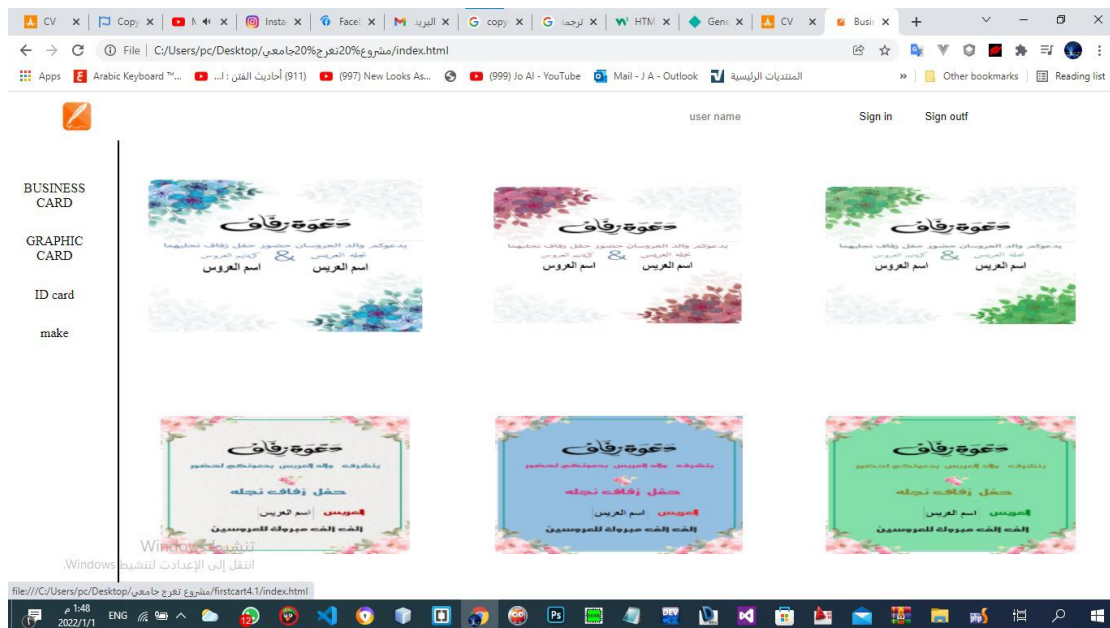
CV | Copy | M | Insta | Faceb | البريد | copy | ترجمة | HTML | Gene | CV | Busi

File | C:/Users/pc/Desktop/مشروع%20تخرج%20جامعي/index.html

Apps | Arabic Keyboard ™... | (911) أحاديث الفتن : ا... | (997) New Looks As... | (999) Jo Al - YouTube | Mail - J A - Outlook | المنتديات الرئيسية | Other bookmarks | Reading list

user name | Sign in | Sign outf

BUSINESS CARD

GRAPHIC CARD

ID card

make

دعوة زفاف
يدعوكم والد العروسان حضور حفل زفاف نجليهما
نجله العريس & كريمة العروس
اسم العريس اسم العروس

دعوة زفاف
يدعوكم والد العروسان حضور حفل زفاف نجليهما
نجله العريس & كريمة العروس
اسم العريس اسم العروس

دعوة زفاف
يدعوكم والد العروسان حضور حفل زفاف نجليهما
نجله العريس & كريمة العروس
اسم العريس اسم العروس

دعوة زفاف
يتشرف والد العريس بدعوتكم لحضور
حفل زفاف نجله
العريس | اسم العريس
الف الف مبروك للعروسين

دعوة زفاف
يتشرف والد العريس بدعوتكم لحضور
حفل زفاف نجله
العريس | اسم العريس
الف الف مبروك للعروسين

دعوة زفاف
يتشرف والد العريس بدعوتكم لحضور
حفل زفاف نجله
العريس | اسم العريس
الف الف مبروك للعروسين

تنشيط Windows
انتقل إلى الإعدادات لتنشيط Windows.

file:///C:/Users/pc/Desktop/مشروع تخرج جامعي/firstcart4.1/index.html

1:48 م
2022/1/1
ENG